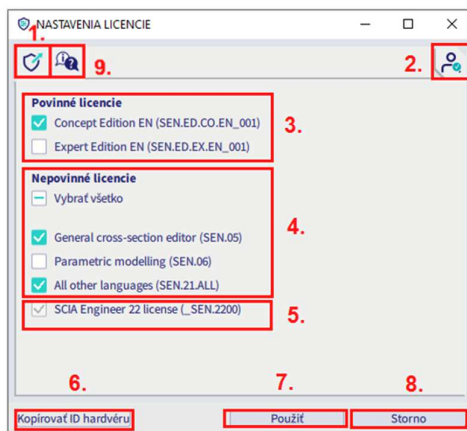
NASTAVENIA LICENCIE

1.

9.

2.

Povinné licencie

Concept Edition EN (SEN.ED.CO.EN_001)

Expert Edition EN (SEN.ED.EX.EN_001)

3.

Nepovinné licencie

Vybrať všetko

General cross-section editor (SEN.05)

Parametric modelling (SEN.06)

All other languages (SEN.21.ALL)

4.

SCIA Engineer 22 license (_SEN.2200)

5.

6.

7.

8.

Kopírovať ID hardvéru

Použiť

Storno